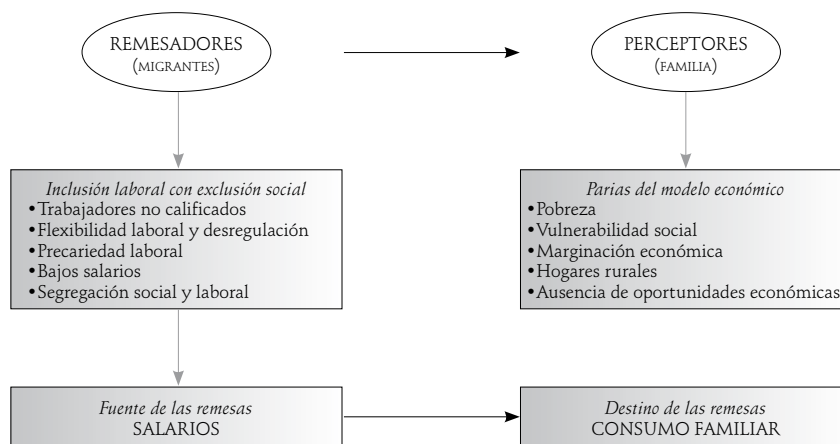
REMESADORES
(MIGRANTES)

PERCEPTORES
(FAMILIA)

*Inclusión laboral con exclusión social*
•Trabajadores no calificados
•Flexibilidad laboral y desregulación
•Precariedad laboral
•Bajos salarios
•Segregación social y laboral

*Parias del modelo económico*
•Pobreza
•Vulnerabilidad social
•Marginación económica
•Hogares rurales
•Ausencia de oportunidades económicas

*Fuente de las remesas*
SALARIOS

*Destino de las remesas*
CONSUMO FAMILIAR